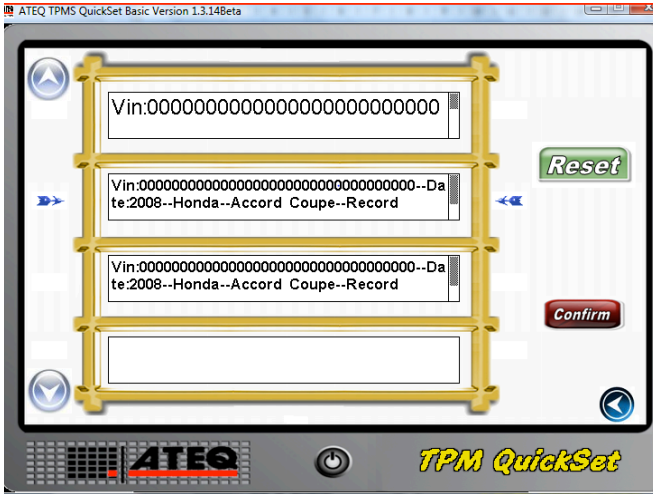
ATEQ TPMS QuickSet Basic Version 1.3.14Beta

Vin:0000000000000000000000000

Reset

Vin:0000000000000000000000000000000000--Date:2008--Honda--Accord Coupe--Record

Vin:0000000000000000000000000000000000--Date:2008--Honda--Accord Coupe--Record

Confirm

ATEQ

TPM QuickSet